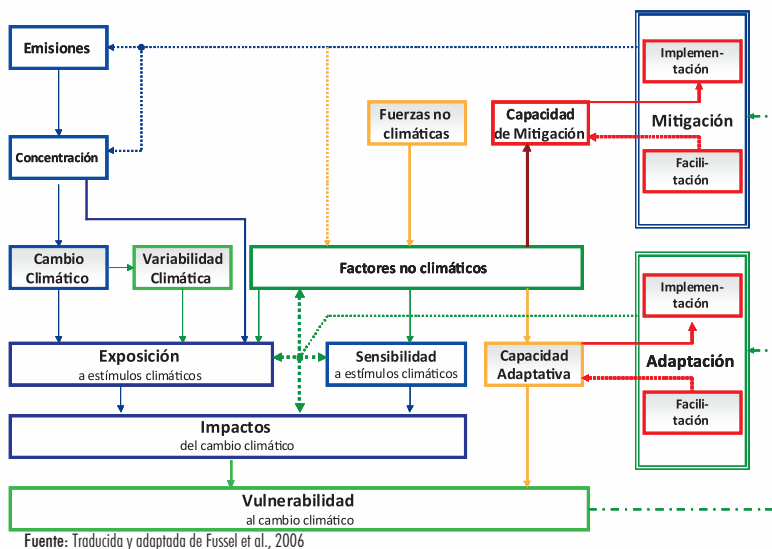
Emisiones

Implementación

Fuerzas no climáticas

Capacidad de Mitigación

Mitigación

Concentración

Facilitación

Cambio Climático

Variabilidad Climática

Factores no climáticos

Implementación

Adaptación

Exposición
a estímulos climáticos

Sensibilidad
a estímulos climáticos

Capacidad Adaptativa

Facilitación

Impactos
del cambio climático

Vulnerabilidad
al cambio climático

Fuente: Traducida y adaptada de Fussel et al., 2006